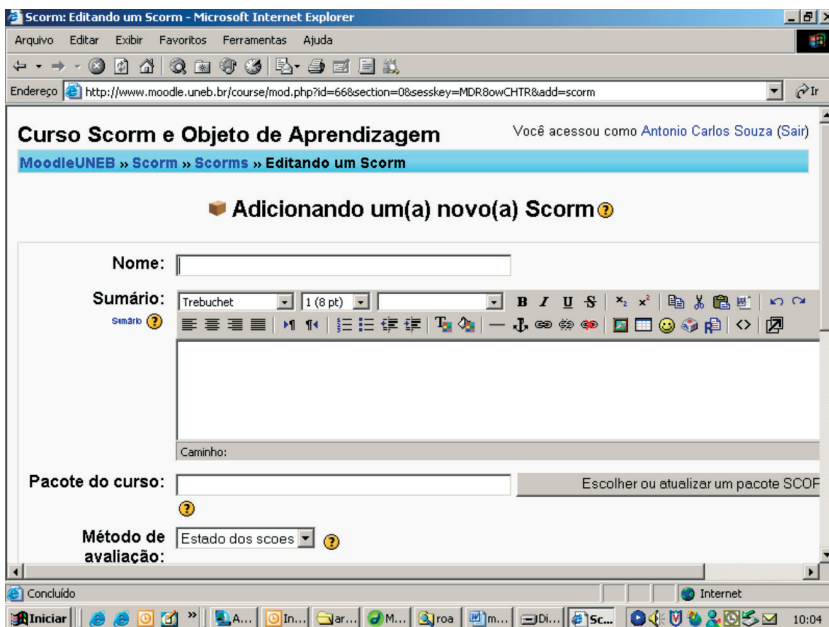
Scorm: Editando um Scorm - Microsoft Internet Explorer

Arquivo Editar Exibir Favoritos Ferramentas Ajuda

Endereço http://www.moodle.uneb.br/course/mod.php?id=66&section=0&sesskey=MDR8owCHTR&add=scorm

Ir

Curso Scorm e Objeto de Aprendizagem

Você acessou como Antonio Carlos Souza (Sair)

MoodleUNEB » Scorm » Scorms » Editando um Scorm

Adicionando um(a) novo(a) Scorm

Nome:

Sumário:

Sumário

Trebuchet

1 (8 pt)

B I U S

Caminho:

Pacote do curso:

Escolher ou atualizar um pacote SCOF

Método de avaliação:

Estado dos scoes

Concluído

Internet

Iniciar

A...

In...

ar...

M...

roa

m...

Di...

Sc...

10:04